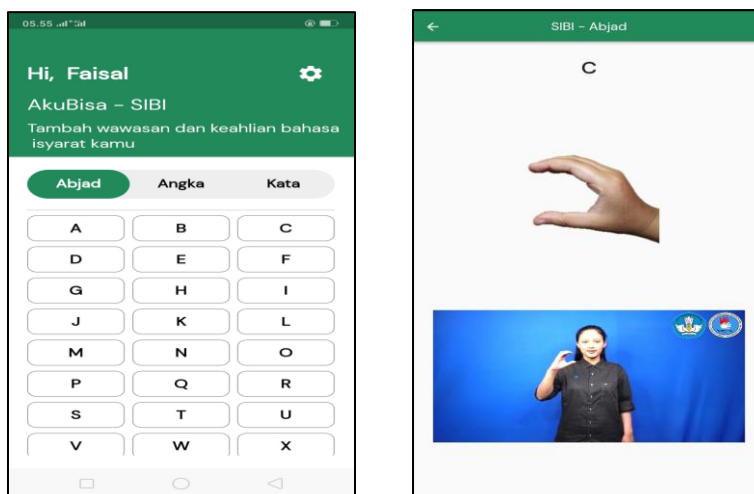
05.55

Hi, Faisal

AkuBisa – SIBI

Tambah wawasan dan keahlian bahasa isyarat kamu

Abjad Angka Kata

| A | B | C |
|---|---|---|
| D | E | F |
| G | H | I |
| J | K | L |
| M | N | O |
| P | Q | R |
| S | T | U |
| V | W | X |

SIBI - Abjad

C